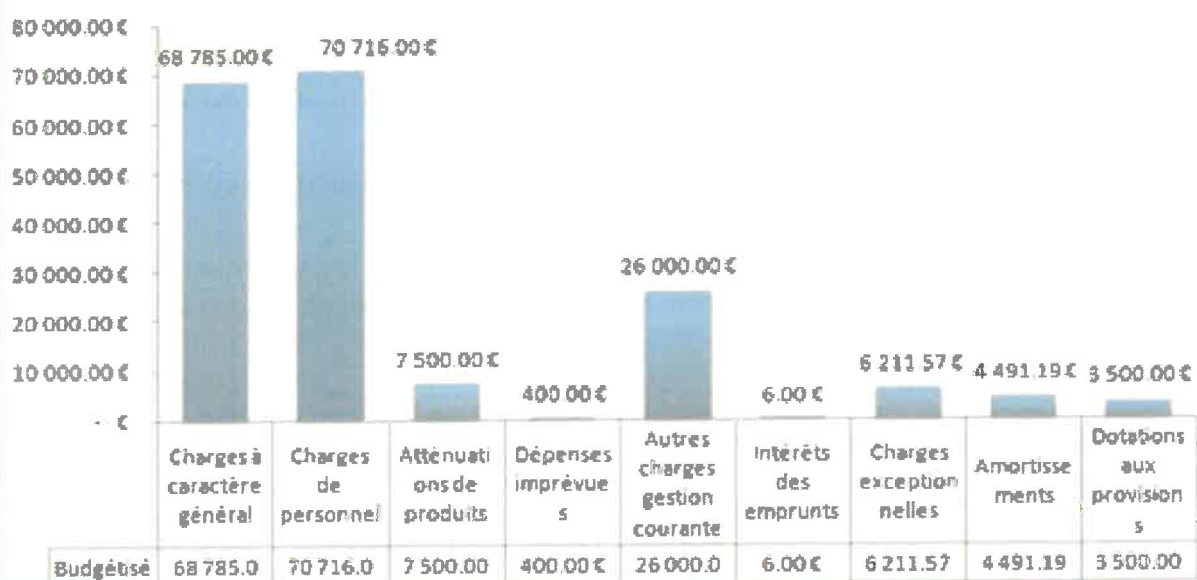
80 000.00 €
70 000.00 €
60 000.00 €
50 000.00 €
40 000.00 €
30 000.00 €
20 000.00 €
10 000.00 €
- €

68 785.00 €
70 716.00 €
7 500.00 €
400.00 €
26 000.00 €
6.00 €
6 211.57 €
4 491.19 €
3 500.00 €

| | Charges à caractère général | Charges de personnel | Atténuati ons de produits | Dépenses imprévue s | Autres charges gestion courante | Intérêts des emprunts | Charges exception nelles | Amortisse ments | Dotations aux provision s |
|---|---|---|---|---|---|---|---|---|---|
| Budgétisé | 68 785.0 | 70 716.0 | 7 500.00 | 400.00 € | 26 000.0 | 6.00 € | 6 211.57 | 4 491.19 | 3 500.00 |